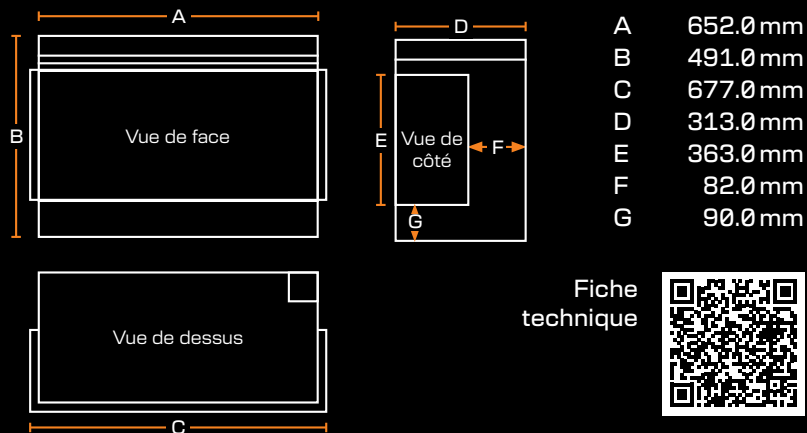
A

B

Vue de face

D

E

Vue de côté

F

G

Vue de dessus

C

| | |
|---|---|
| A | 652.0 mm |
| B | 491.0 mm |
| C | 677.0 mm |
| D | 313.0 mm |
| E | 363.0 mm |
| F | 82.0 mm |
| G | 90.0 mm |

Fiche technique